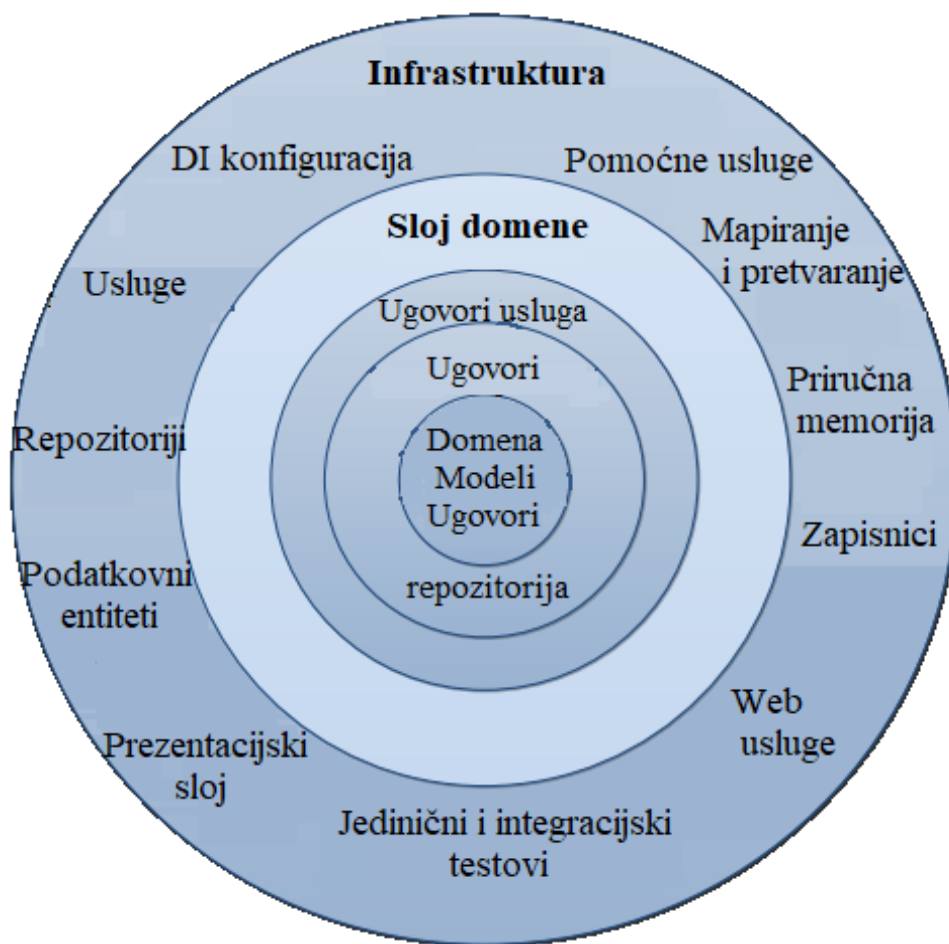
Infrastruktura

DI konfiguracija

Pomoćne usluge

Sloj domene

Mapiranje i pretvaranje

Usluge

Ugovori usluga

Ugovori

Priručna memorija

Repozitoriji

Domena
Modeli
Ugovori

Zapisnici

Podatkovni entiteti

repozitorija

Web usluge

Prezentacijski sloj

Jedinični i integracijski testovi